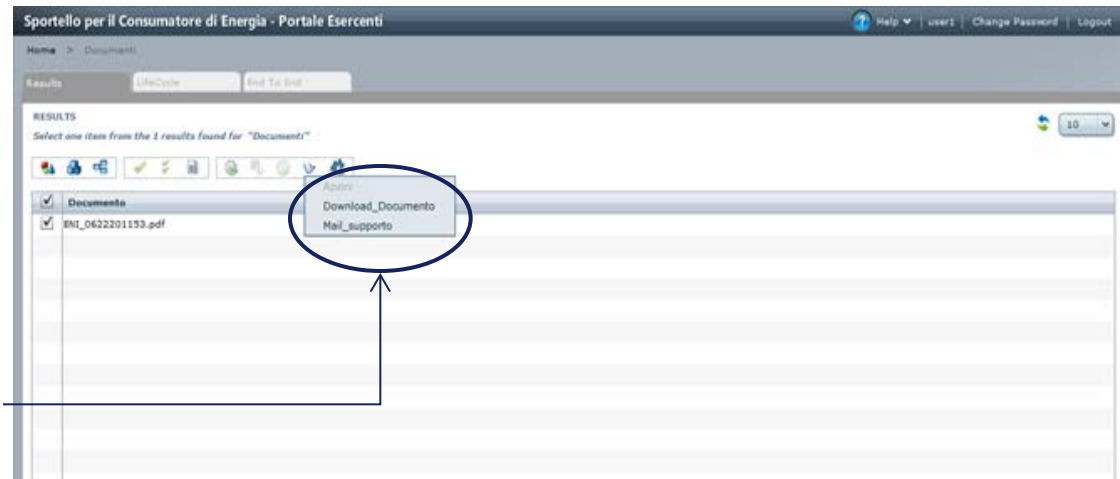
Sportello per il Consumatore di Energia - Portale Esercenti

Help | user1 | Change Password | Logout

Home > Documenti

Results | LifeCycle | End To End

RESULTS

Select one item from the 1 results found for "Documenti"

10

Azioni
Download_Documento
Mail_supporto

| | Documento |
|---|---|
| ✓ | ENI_0622201153.pdf |